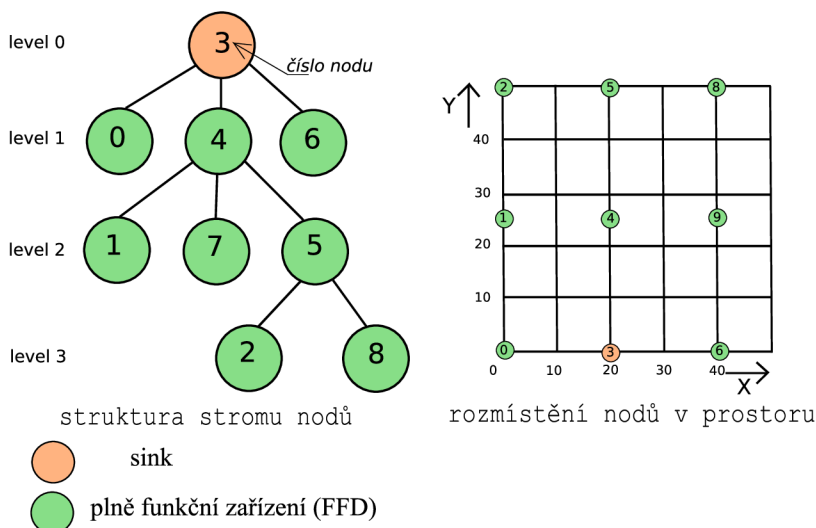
level 0

3

číslo nodu

level 1

0

4

6

level 2

1

7

5

level 3

2

8

struktura stromu nodů

Y

40

30

20

10

0

10

20

30

40

X

2

5

8

1

4

9

0

3

6

rozmístění nodů v prostoru

sink

plně funkční zařízení (FFD)